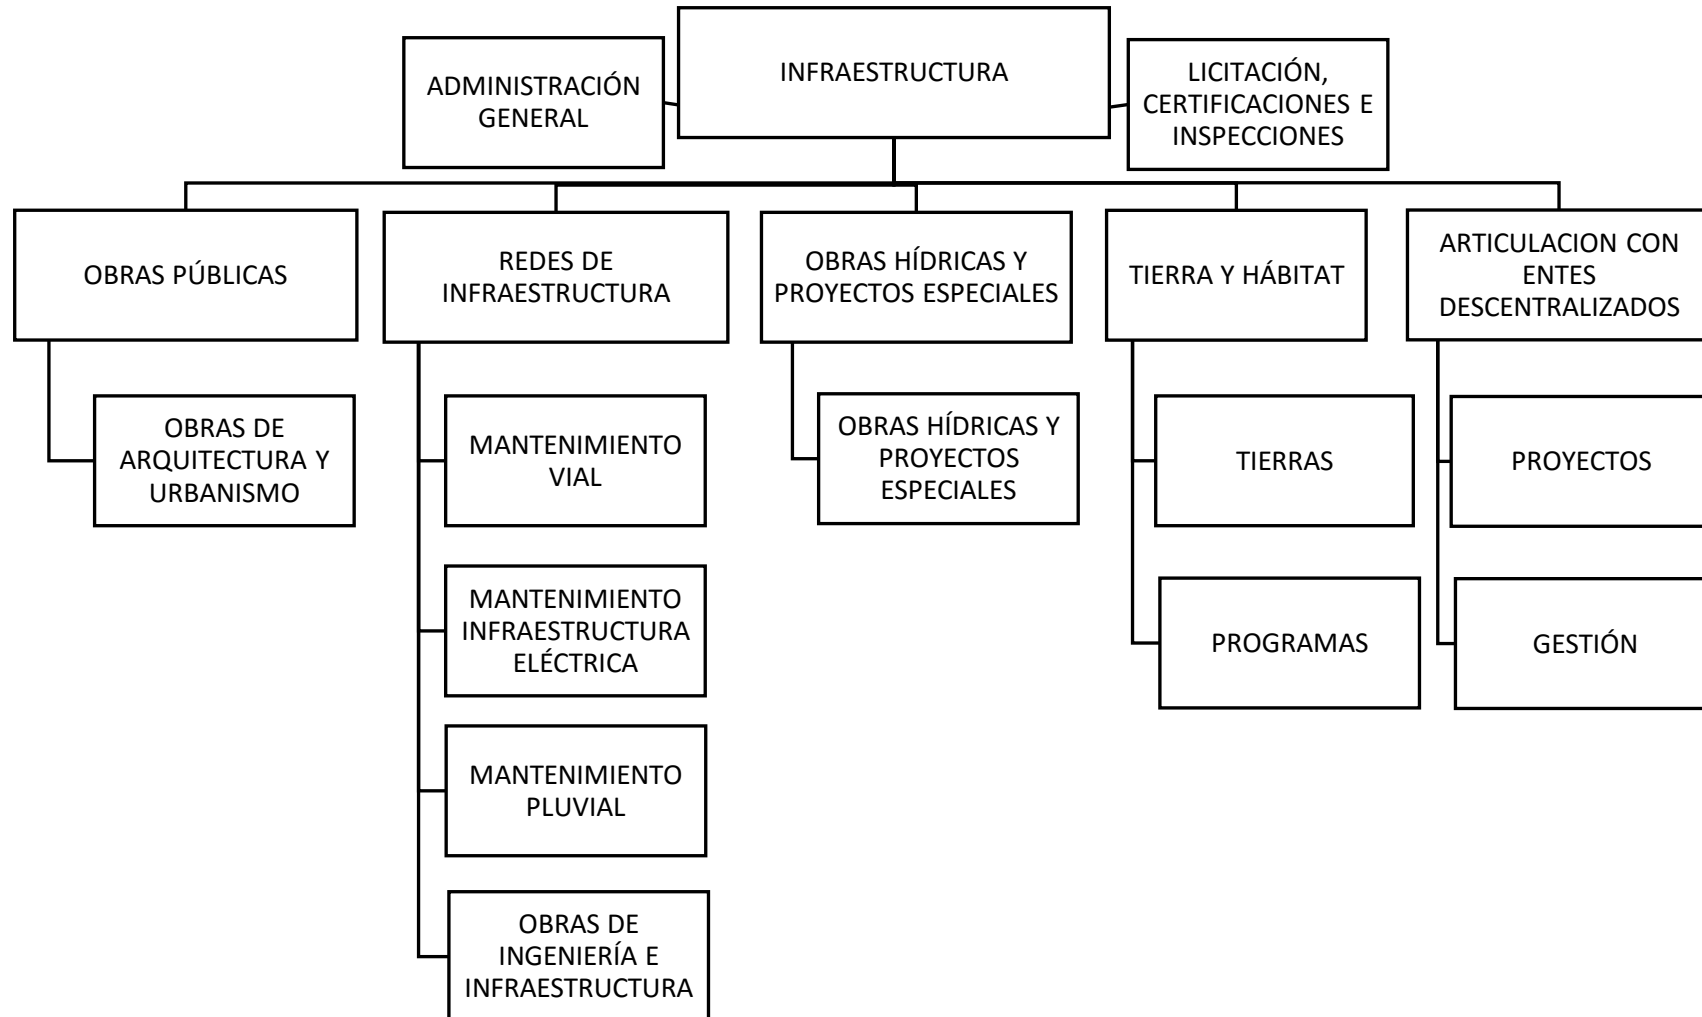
ADMINISTRACIÓN GENERAL

INFRAESTRUCTURA

LICITACIÓN, CERTIFICACIONES E INSPECCIONES

OBRAS PÚBLICAS

OBRAS DE ARQUITECTURA Y URBANISMO

REDES DE INFRAESTRUCTURA

MANTENIMIENTO VIAL

MANTENIMIENTO INFRAESTRUCTURA ELÉCTRICA

MANTENIMIENTO PLUVIAL

OBRAS DE INGENIERÍA E INFRAESTRUCTURA

OBRAS HÍDRICAS Y PROYECTOS ESPECIALES

OBRAS HÍDRICAS Y PROYECTOS ESPECIALES

TIERRA Y HÁBITAT

TIERRAS

PROGRAMAS

ARTICULACION CON ENTES DESCENTRALIZADOS

PROYECTOS

GESTIÓN